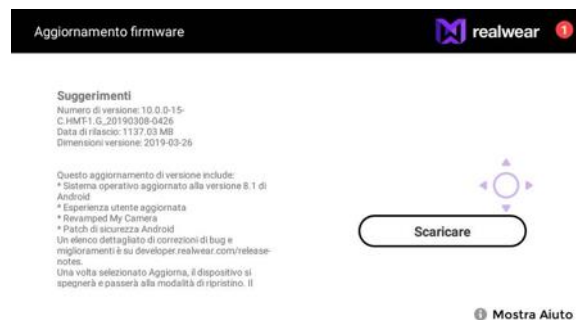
Aggiornamento firmware

realwear

1

Suggerimenti
Numero di versione: 10.0.0-15-C.HMT-1.G_20190308-0426
Data di rilascio: 1137.03 MB
Dimensioni versione: 2019-03-26

Questo aggiornamento di versione include:
* Sistema operativo aggiornato alla versione 8.1 di Android
* Esperienza utente aggiornata
* Revamped My Camera
* Patch di sicurezza Android
Un elenco dettagliato di correzioni di bug e miglioramenti è su developer.realwear.com/release-notes.
Una volta selezionato Aggiorna, il dispositivo si spegnerà e passerà alla modalità di ripristino. Il

Scaricare

Mostra Aiuto